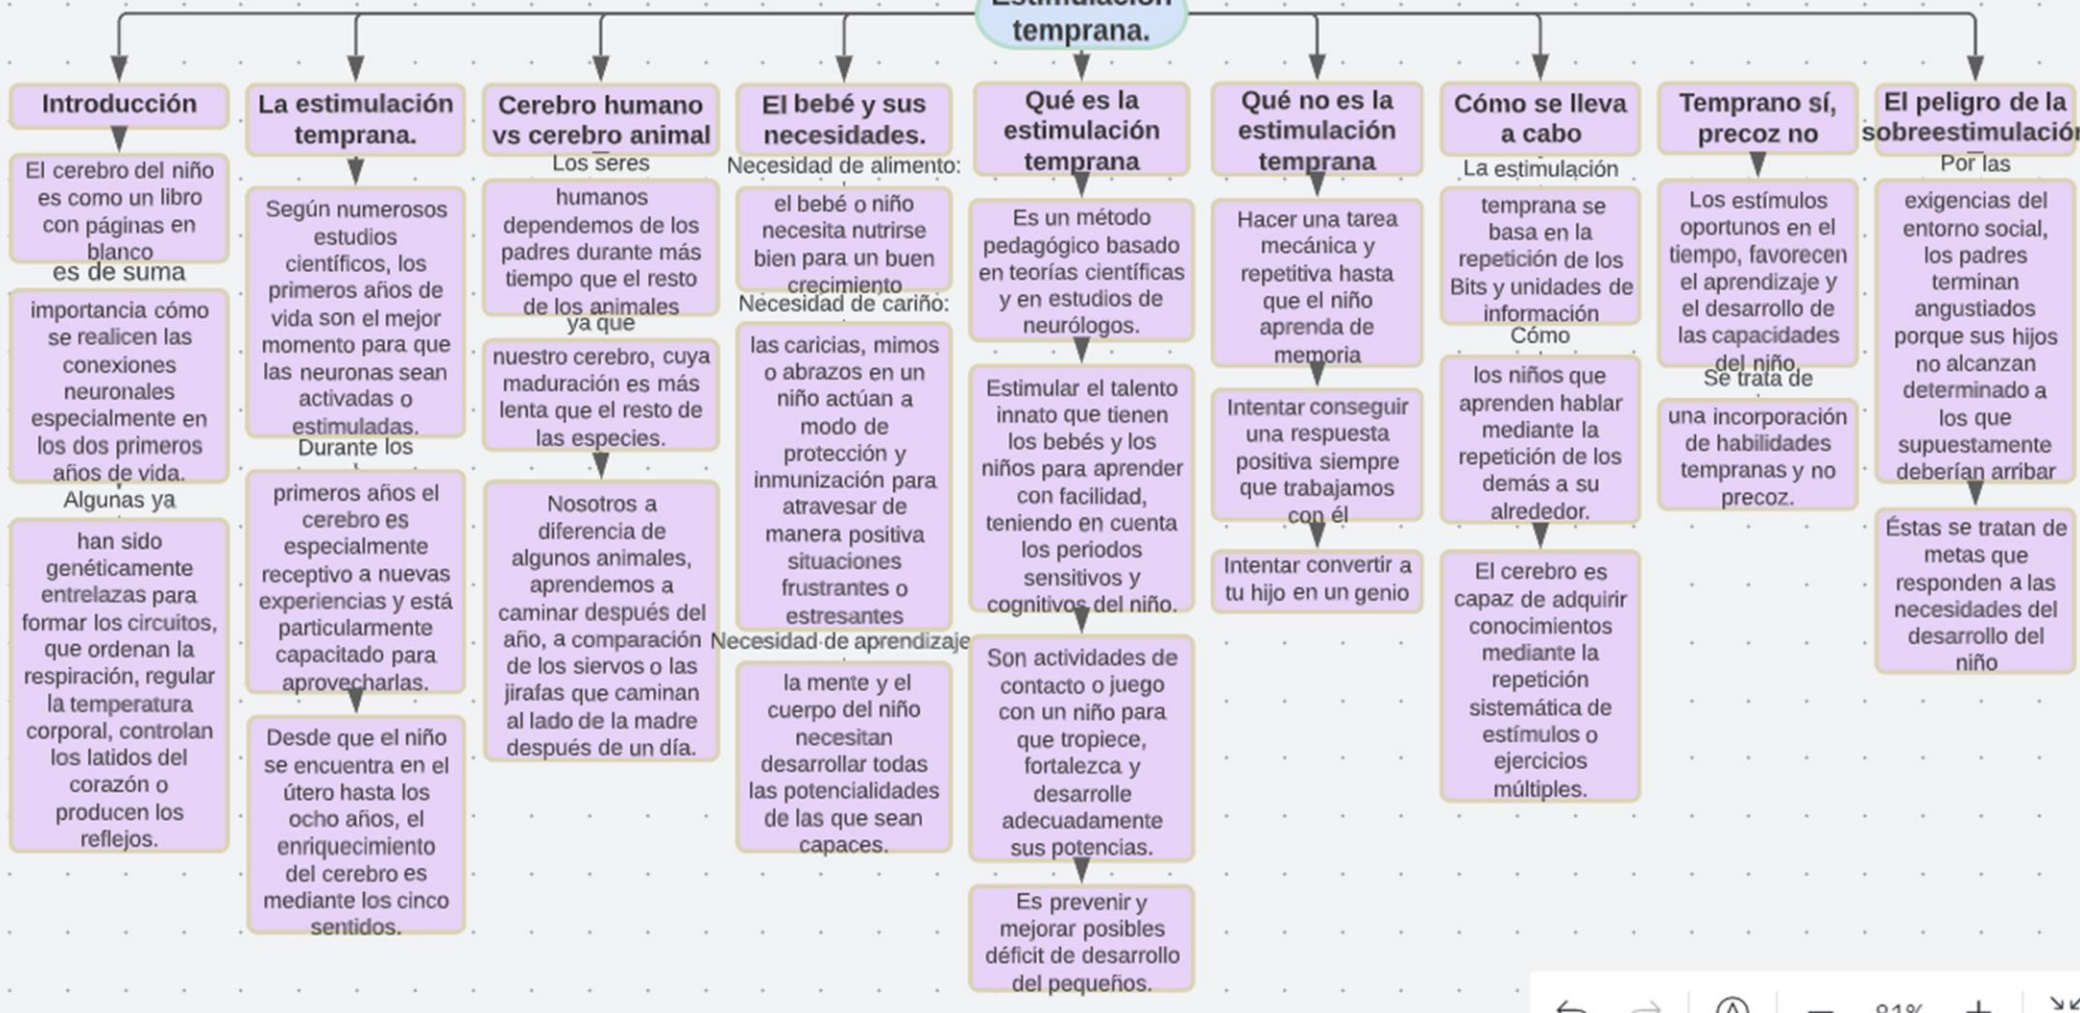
Estimulación temprana.

Introducción

El cerebro del niño es como un libro con páginas en blanco

es de suma

importancia cómo se realicen las conexiones neuronales especialmente en los dos primeros años de vida.

Algunas ya

han sido genéticamente entrelazas para formar los circuitos, que ordenan la respiración, regular la temperatura corporal, controlan los latidos del corazón o producen los reflejos.

La estimulación temprana.

Según numerosos estudios científicos, los primeros años de vida son el mejor momento para que las neuronas sean activadas o estimuladas.

Durante los

primeros años el cerebro es especialmente receptivo a nuevas experiencias y está particularmente capacitado para aprovecharlas.

Desde que el niño se encuentra en el útero hasta los ocho años, el enriquecimiento del cerebro es mediante los cinco sentidos.

Cerebro humano vs cerebro animal

Los seres

humanos dependemos de los padres durante más tiempo que el resto de los animales

ya que

nuestro cerebro, cuya maduración es más lenta que el resto de las especies.

Nosotros a diferencia de algunos animales, aprendemos a caminar después del año, a comparación de los siervos o las jirafas que caminan al lado de la madre después de un día.

El bebé y sus necesidades.

Necesidad de alimento:

el bebé o niño necesita nutrirse bien para un buen crecimiento

Necesidad de cariño:

las caricias, mimos o abrazos en un niño actúan a modo de protección y inmunización para atravesar de manera positiva situaciones frustrantes o estresantes

Necesidad de aprendizaje

la mente y el cuerpo del niño necesitan desarrollar todas las potencialidades de las que sean capaces.

Qué es la estimulación temprana

Es un método pedagógico basado en teorías científicas y en estudios de neurólogos.

Estimular el talento innato que tienen los bebés y los niños para aprender con facilidad, teniendo en cuenta los periodos sensitivos y cognitivos del niño.

Son actividades de contacto o juego con un niño para que tropiece, fortalezca y desarrolle adecuadamente sus potencias.

Es prevenir y mejorar posibles déficit de desarrollo del pequeños.

Qué no es la estimulación temprana

Hacer una tarea mecánica y repetitiva hasta que el niño aprenda de memoria

Intentar conseguir una respuesta positiva siempre que trabajamos con él

Intentar convertir a tu hijo en un genio

Cómo se lleva a cabo

La estimulación

temprana se basa en la repetición de los Bits y unidades de información

Cómo

los niños que aprenden hablar mediante la repetición de los demás a su alrededor.

El cerebro es capaz de adquirir conocimientos mediante la repetición sistemática de estímulos o ejercicios múltiples.

Temprano sí, precoz no

Los estímulos oportunos en el tiempo, favorecen el aprendizaje y el desarrollo de las capacidades del niño.

Se trata de

una incorporación de habilidades tempranas y no precoz.

El peligro de la sobreestimulación

Por las

exigencias del entorno social, los padres terminan angustiados porque sus hijos no alcanzan determinado a los que supuestamente deberían arribar

Éstas se tratan de metas que responden a las necesidades del desarrollo del niño

81%